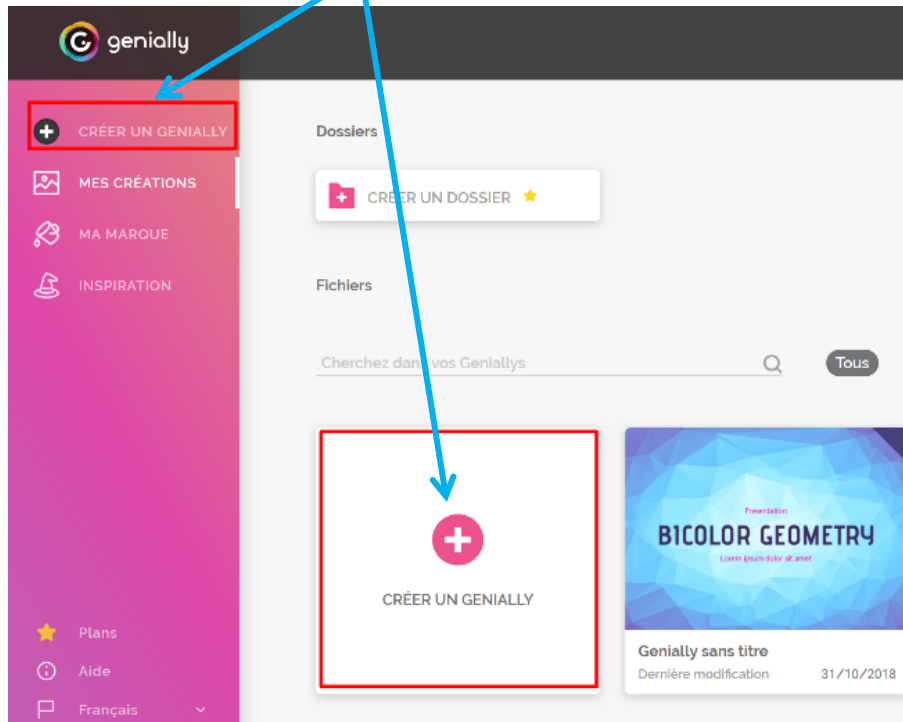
genially

CRÉER UN GENIALLY

MES CRÉATIONS

MA MARQUE

INSPIRATION

Plans

Aide

Français

Dossiers

CRÉER UN DOSSIER

Fichiers

Cherchez dans vos Geniallys

Tous

CRÉER UN GENIALLY

Presentation

BICOLOR GEOMETRY

Lorem ipsum dolor sit amet

Genially sans titre

Dernière modification 31/10/2018